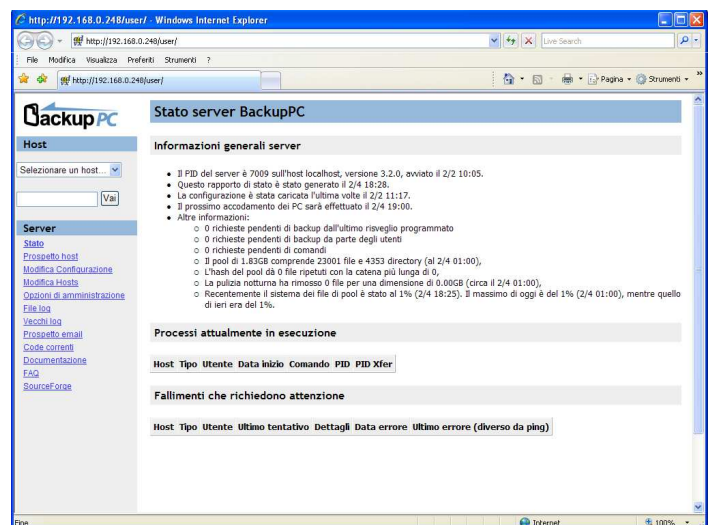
http://192.168.0.248/user/ - Windows Internet Explorer

http://192.168.0.248/user/

Live Search

File Modifica Visualizza Preferiti Strumenti ?

http://192.168.0.248/user/

Pagina Strumenti

BackupPC

Host

Selezionare un host...

Vai

Server

Stato
Prospetto host
Modifica Configurazione
Modifica Hosts
Opzioni di amministrazione
File log
Vecchi log
Prospetto email
Code correnti
Documentazione
FAQ
SourceForge

Stato server BackupPC

Informazioni generali server

- Il PID del server è 7009 sull'host localhost, versione 3.2.0, avviato il 2/2 10:05.
- Questo rapporto di stato è stato generato il 2/4 18:28.
- La configurazione è stata caricata l'ultima volte il 2/2 11:17.
- Il prossimo accodamento dei PC sarà effettuato il 2/4 19:00.
- Altre informazioni:
  - 0 richieste pendenti di backup dall'ultimo risveglio programmato
  - 0 richieste pendenti di backup da parte degli utenti
  - 0 richieste pendenti di comandi
  - Il pool di 1.83GB comprende 23001 file e 4353 directory (al 2/4 01:00),
  - L'hash del pool dà 0 file ripetuti con la catena più lunga di 0,
  - La pulizia notturna ha rimosso 0 file per una dimensione di 0.00GB (circa il 2/4 01:00),
  - Recentemente il sistema dei file di pool è stato al 1% (2/4 18:25). Il massimo di oggi è del 1% (2/4 01:00), mentre quello di ieri era del 1%.

Processi attualmente in esecuzione

| Host | Tipo | Utente | Data inizio | Comando | PID | PID Xfer |
|---|---|---|---|---|---|---|

Fallimenti che richiedono attenzione

| Host | Tipo | Utente | Ultimo tentativo | Dettagli | Data errore | Ultimo errore (diverso da ping) |
|---|---|---|---|---|---|---|

Fine

Internet

100%